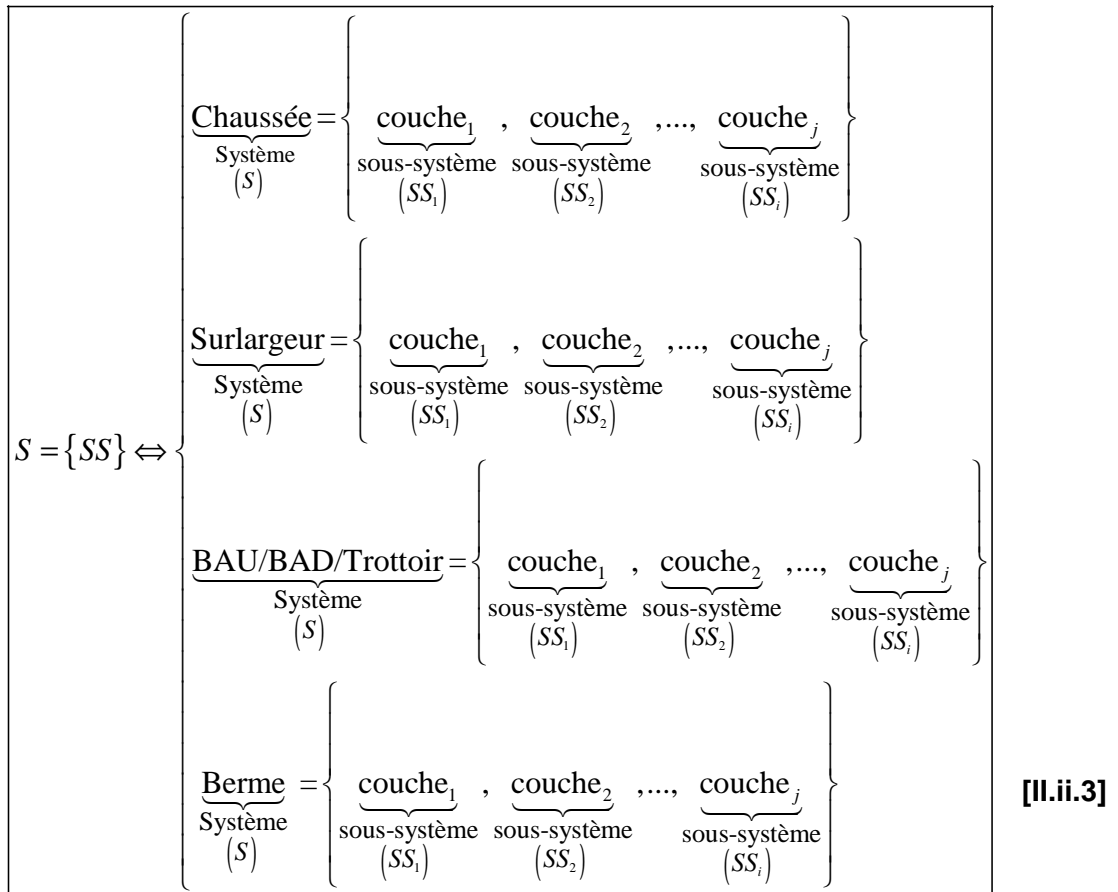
$S = \{SS\} \Leftrightarrow \begin{cases} \underbrace{\text{Chaussée}}_{\substack{\text{Système} \\ (S)}} = \left\{ \underbrace{\text{couche}_1}_{\substack{\text{sous-système} \\ (SS_1)}}, \underbrace{\text{couche}_2}_{\substack{\text{sous-système} \\ (SS_2)}}, ..., \underbrace{\text{couche}_j}_{\substack{\text{sous-système} \\ (SS_i)}} \right\} \\ \underbrace{\text{Surlargeur}}_{\substack{\text{Système} \\ (S)}} = \left\{ \underbrace{\text{couche}_1}_{\substack{\text{sous-système} \\ (SS_1)}}, \underbrace{\text{couche}_2}_{\substack{\text{sous-système} \\ (SS_2)}}, ..., \underbrace{\text{couche}_j}_{\substack{\text{sous-système} \\ (SS_i)}} \right\} \\ \underbrace{\text{BAU/BAD/Trottoir}}_{\substack{\text{Système} \\ (S)}} = \left\{ \underbrace{\text{couche}_1}_{\substack{\text{sous-système} \\ (SS_1)}}, \underbrace{\text{couche}_2}_{\substack{\text{sous-système} \\ (SS_2)}}, ..., \underbrace{\text{couche}_j}_{\substack{\text{sous-système} \\ (SS_i)}} \right\} \\ \underbrace{\text{Berme}}_{\substack{\text{Système} \\ (S)}} = \left\{ \underbrace{\text{couche}_1}_{\substack{\text{sous-système} \\ (SS_1)}}, \underbrace{\text{couche}_2}_{\substack{\text{sous-système} \\ (SS_2)}}, ..., \underbrace{\text{couche}_j}_{\substack{\text{sous-système} \\ (SS_i)}} \right\} \end{cases}$

[II.ii.3]